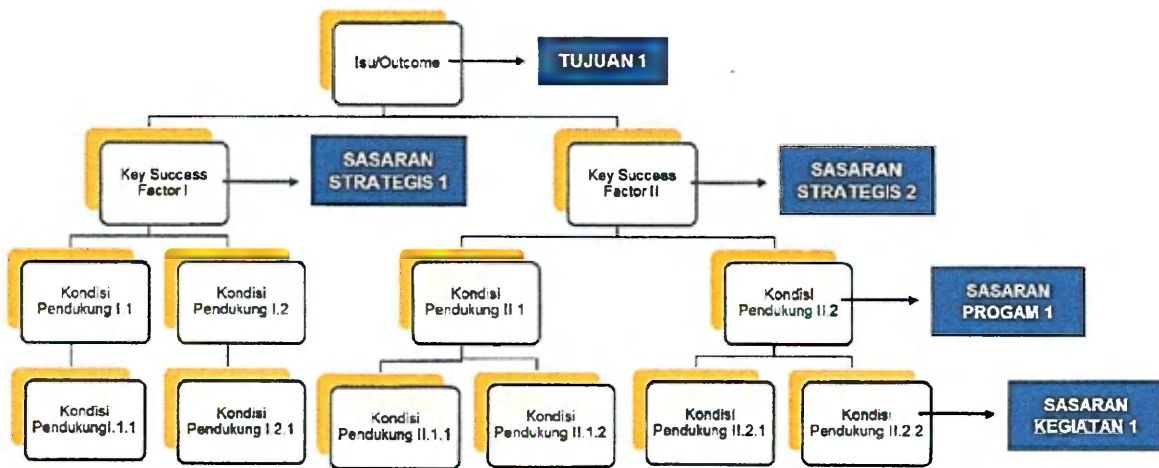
Isu/Outcome

TUJUAN 1

Key Success Factor I

SASARAN STRATEGIS 1

Key Success Factor II

SASARAN STRATEGIS 2

Kondisi Pendukung I.1

Kondisi Pendukung I.2

Kondisi Pendukung II.1

Kondisi Pendukung II.2

SASARAN PROGAM 1

Kondisi PendukungI.1.1

Kondisi Pendukung I.2.1

Kondisi Pendukung II.1.1

Kondisi Pendukung II.1.2

Kondisi Pendukung II.2.1

Kondisi Pendukung II.2.2

SASARAN KEGIATAN 1